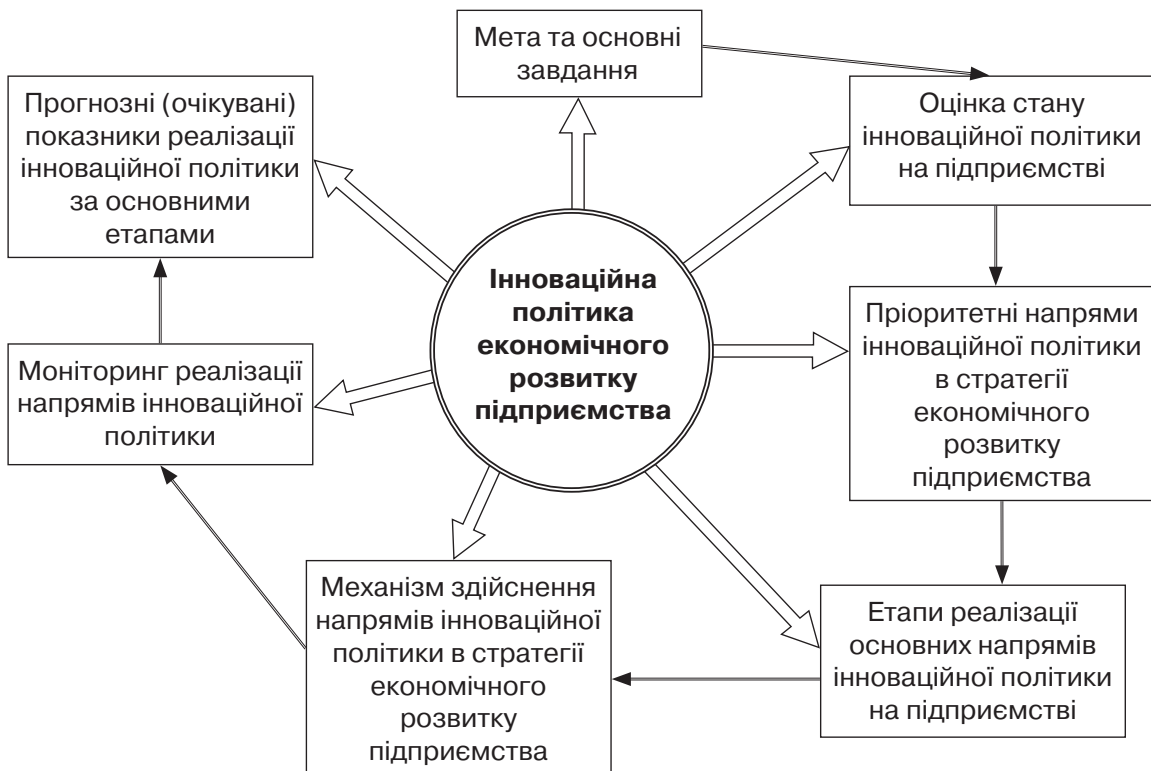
Мета та основні завдання

Прогнозні (очікувані) показники реалізації інноваційної політики за основними етапами

Оцінка стану інноваційної політики на підприємстві

Інноваційна політика економічного розвитку підприємства

Пріоритетні напрями інноваційної політики в стратегії економічного розвитку підприємства

Моніторинг реалізації напрямів інноваційної політики

Механізм здійснення напрямів інноваційної політики в стратегії економічного розвитку підприємства

Етапи реалізації основних напрямів інноваційної політики на підприємстві